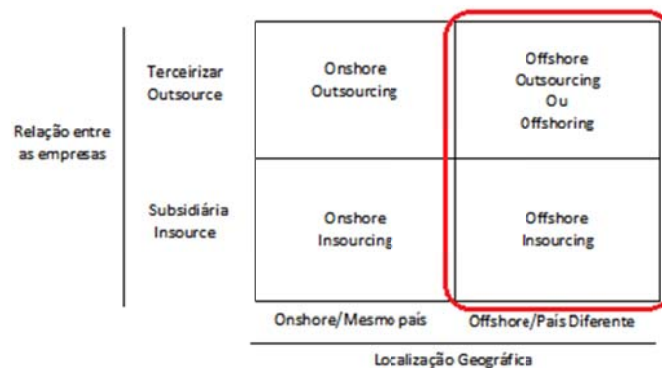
Relação entre as empresas

Terceirizar
Outsource

Subsidiária
Insource

| | | |
|---|---|---|
| Terceirizar Outsource | Onshore Outsourcing | Offshore Outsourcing Ou Offshoring |
| Subsidiária Insource | Onshore Insourcing | Offshore Insourcing |
| | Onshore/Mesmo país | Offshore/País Diferente |

Localização Geográfica